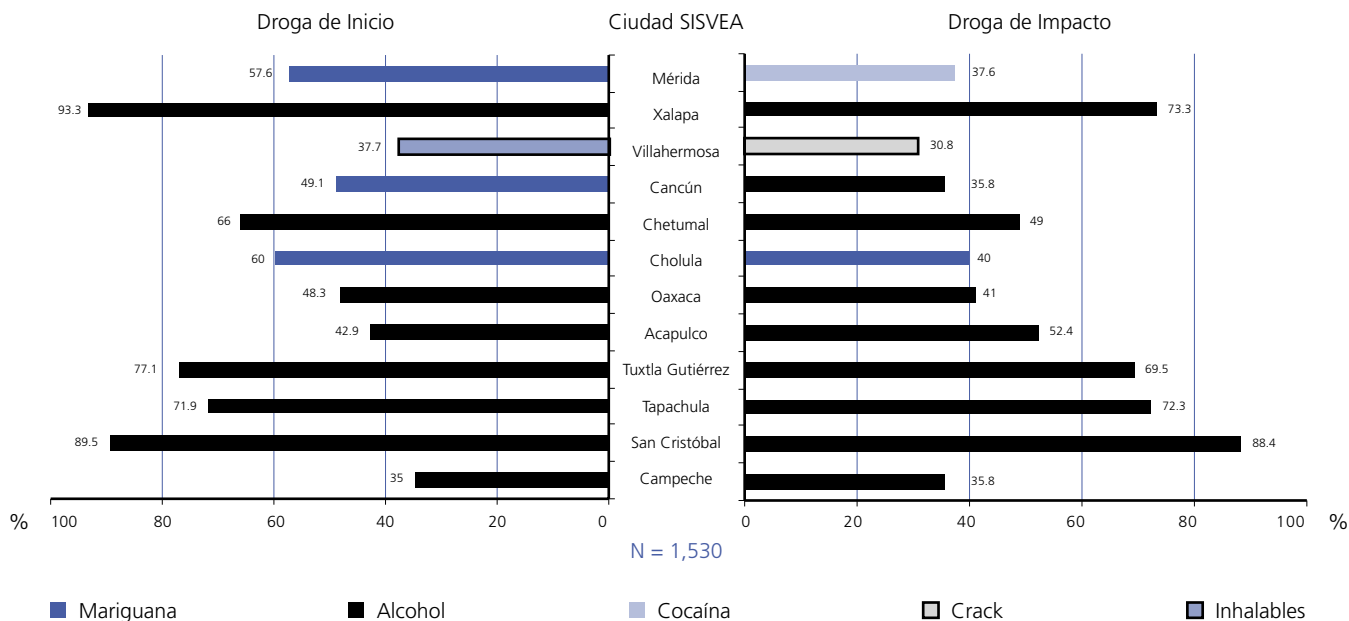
Droga de Inicio

Ciudad SISVEA

Droga de Impacto

| Droga de Inicio | Ciudad SISVEA | Droga de Impacto |
|---|---|---|
| 57.6 | Mérida | 37.6 |
| 93.3 | Xalapa | 73.3 |
| 37.7 | Villahermosa | 30.8 |
| 49.1 | Cancún | 35.8 |
| 66 | Chetumal | 49 |
| 60 | Cholula | 40 |
| 48.3 | Oaxaca | 41 |
| 42.9 | Acapulco | 52.4 |
| 77.1 | Tuxtla Gutiérrez | 69.5 |
| 71.9 | Tapachula | 72.3 |
| 89.5 | San Cristóbal | 88.4 |
| 35 | Campeche | 35.8 |

% 100 80 60 40 20 0

0 20 40 60 80 100 %

N = 1,530

Mariguana Alcohol Cocaína Crack Inhalables